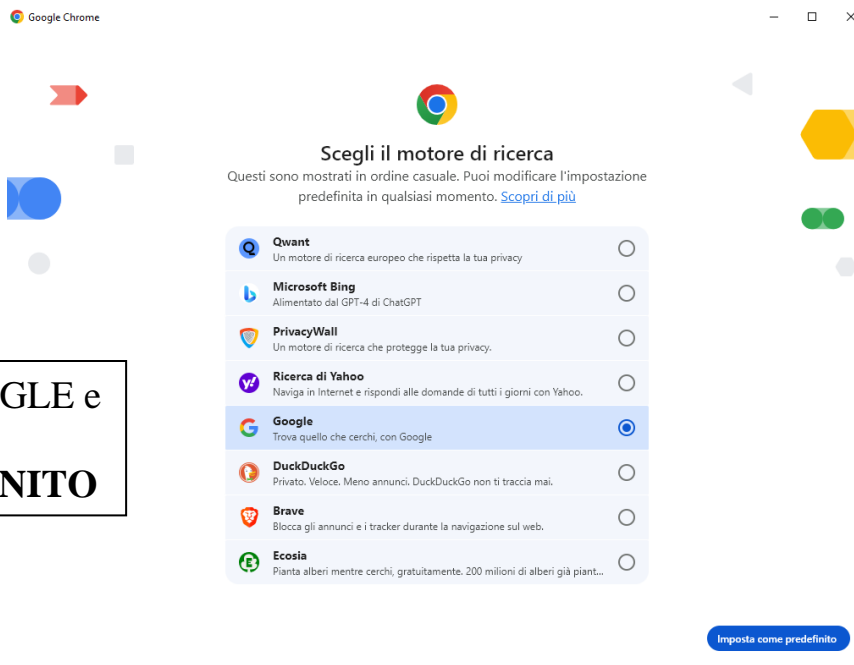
Google Chrome

Scegli il motore di ricerca

Questi sono mostrati in ordine casuale. Puoi modificare l'impostazione predefinita in qualsiasi momento. Scopri di più

Qwant
Un motore di ricerca europeo che rispetta la tua privacy

Microsoft Bing
Alimentato dal GPT-4 di ChatGPT

PrivacyWall
Un motore di ricerca che protegge la tua privacy.

Ricerca di Yahoo
Naviga in Internet e rispondi alle domande di tutti i giorni con Yahoo.

Google
Trova quello che cerchi, con Google

DuckDuckGo
Privato. Veloce. Meno annunci. DuckDuckGo non ti traccia mai.

Brave
Blocca gli annunci e i tracker durante la navigazione sul web.

Ecosia
Pianta alberi mentre cerchi, gratuitamente. 200 milioni di alberi già piant...

GLE e

NITO

Imposta come predefinito